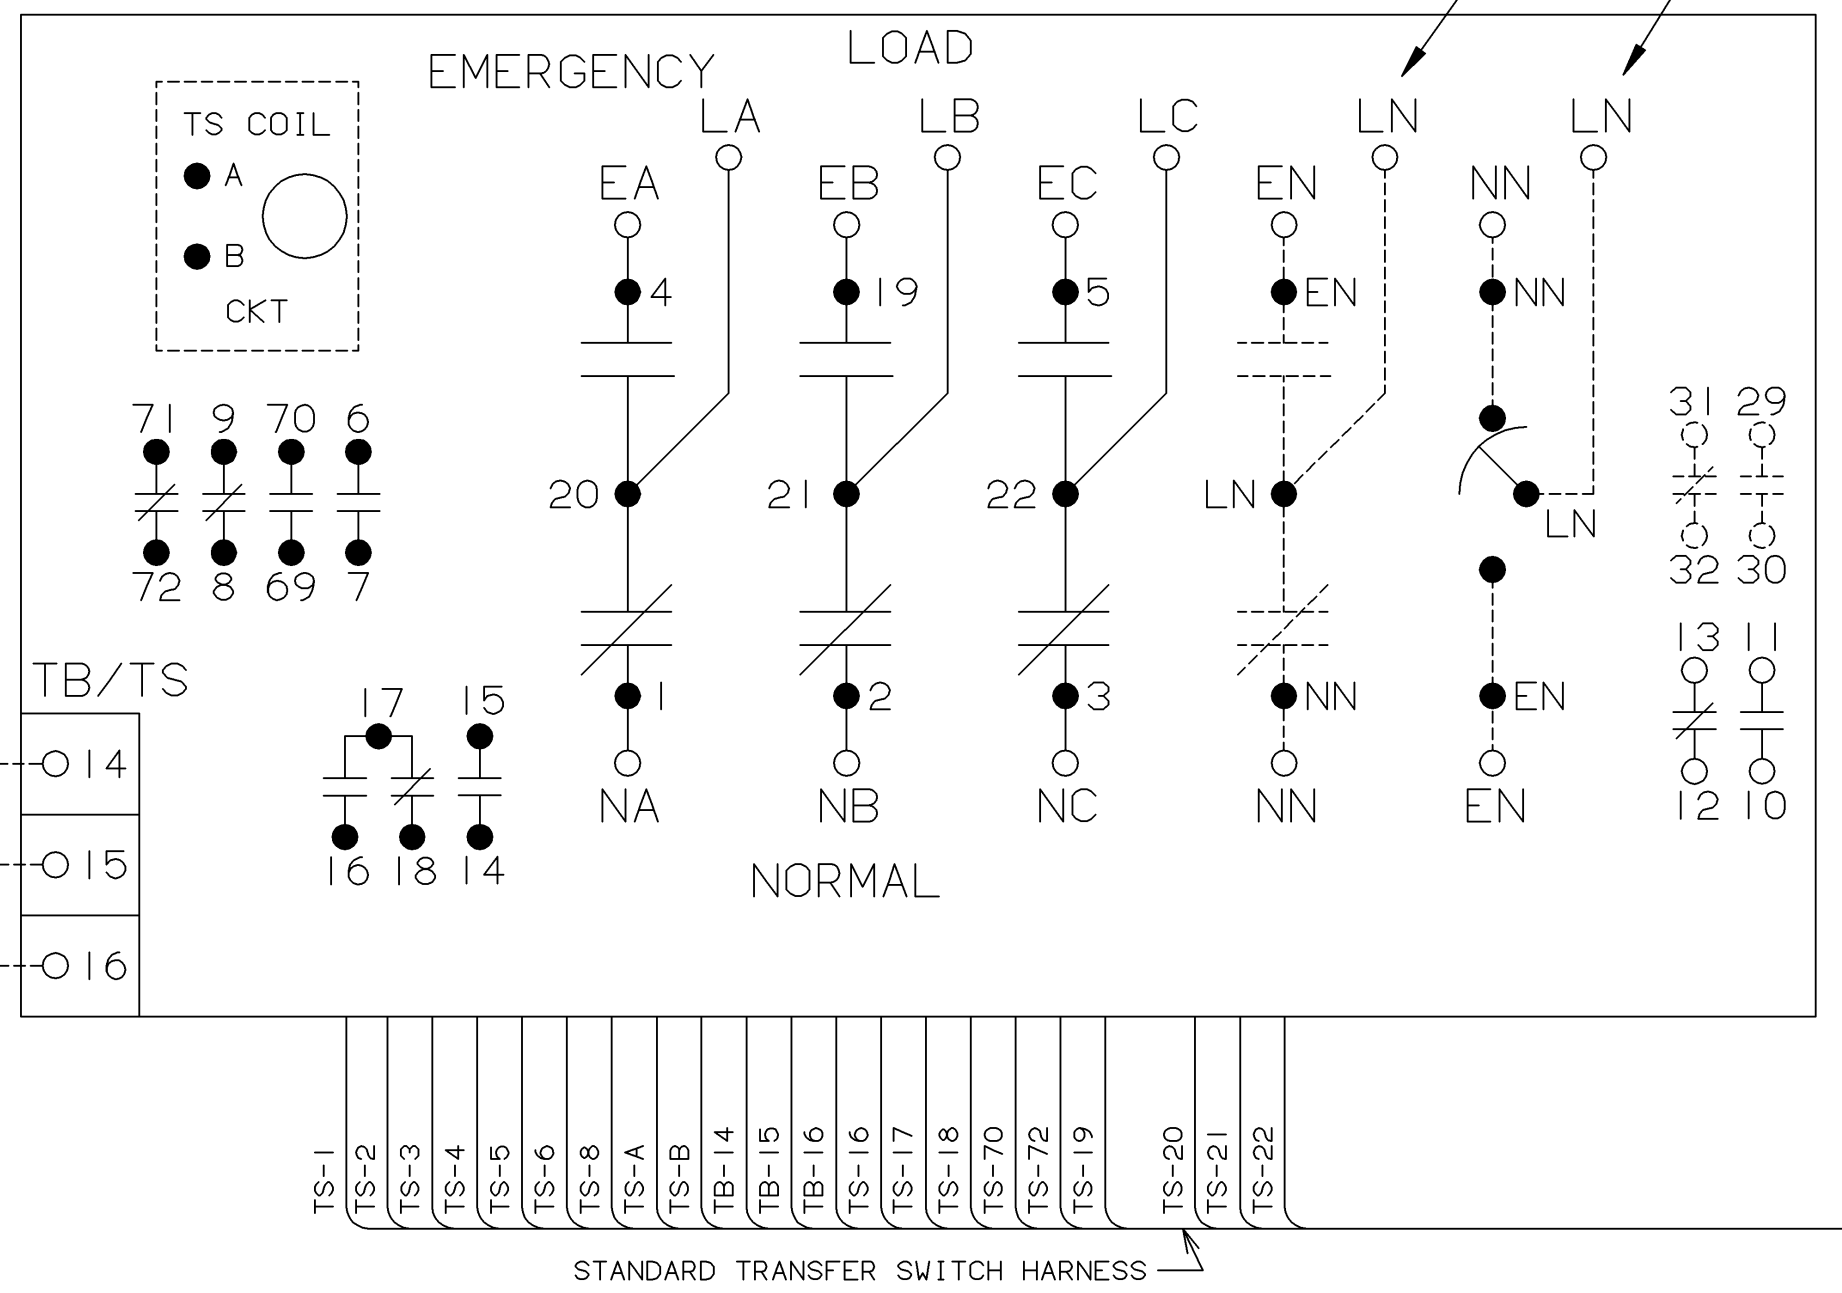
EMERGENCY
LOAD
TS COIL
A
B
CKT
LA
LB
LC
LN
LN
EA
EB
EC
EN
NN
4
19
5
EN
NN
71 9 70 6
72 8 69 7
20
21
22
LN
LN
31 29
32 30
13 11
12 10
1
2
3
NN
EN
NA
NB
NC
NN
EN
NORMAL
TB/TS
14
15
16
17
15
16 18 14
TS-1 TS-2 TS-3 TS-4 TS-5 TS-6 TS-8 TS-A TS-B TB-14 TB-15 TB-16 TS-16 TS-17 TS-18 TS-70 TS-72 TS-19 TS-20 TS-21 TS-22
STANDARD TRANSFER SWITCH HARNESS